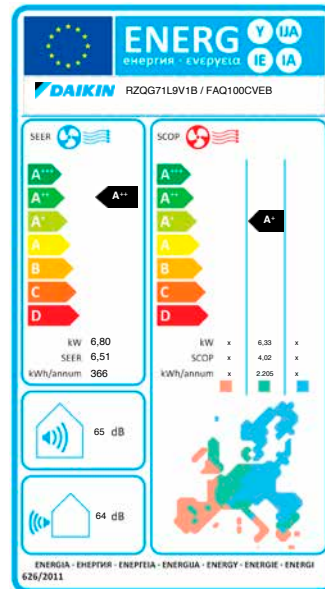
ENERG Y IJA IE IA
енергия · ενεργεια

DAIKIN RZQG71L9V1B / FAQ100CVEB

SEER

A+++
A++
A+
A
B
C
D

A++

kW 6,80
SEER 6,51
kWh/annum 366

SCOP

A+++
A++
A+
A
B
C
D

A+

| | | | |
|---|---|---|---|
| kW | x | 6,33 | x |
| SCOP | x | 4,02 | x |
| kWh/annum | x | 2.205 | x |

65 dB

64 dB

ENERGIA · ЕНЕРГИЯ · ΕΝΕΡΓΕΙΑ · ENERGIJA · ENERGY · ENERGIE · ENERGI
626/2011